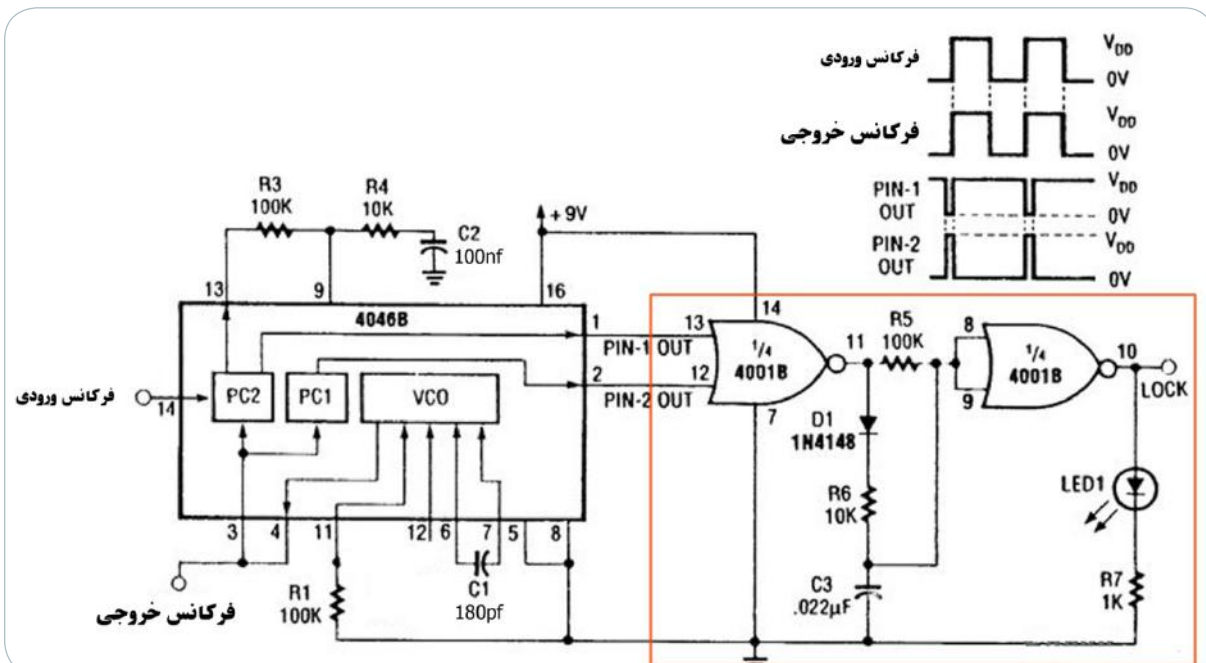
فرکانس ورودی
$V_{DD}$
0V
فرکانس خروجی
$V_{DD}$
0V
PIN-1 OUT
$V_{DD}$
0V
PIN-2 OUT
$V_{DD}$
0V

R3 100K
R4 10K
C2 100nf
+9V
13
9
16
4046B
1
PIN-1 OUT
2
PIN-2 OUT
فرکانس ورودی
14
PC2
PC1
VCO
3
4
11
12
6
7
5
8
فرکانس خروجی
R1 100K
C1 180pf
14
13
12
$\frac{1}{4}$ 4001B
7
11
R5 100K
D1 1N4148
R6 10K
C3 .022µF
8
9
$\frac{1}{4}$ 4001B
10
LOCK
LED1
R7 1K